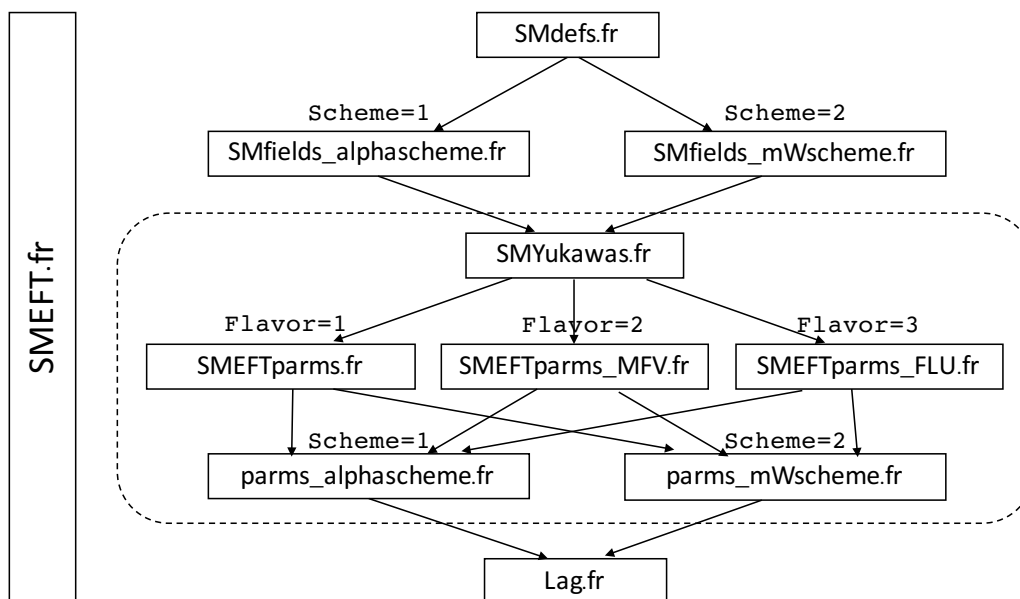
SMEFT.fr

SMdefs.fr

Scheme=1

Scheme=2

SMfields_alphascheme.fr

SMfields_mWscheme.fr

SMYukawas.fr

Flavor=1

Flavor=2

Flavor=3

SMEFTparms.fr

SMEFTparms_MFV.fr

SMEFTparms_FLU.fr

Scheme=1

Scheme=2

parms_alphascheme.fr

parms_mWscheme.fr

Lag.fr